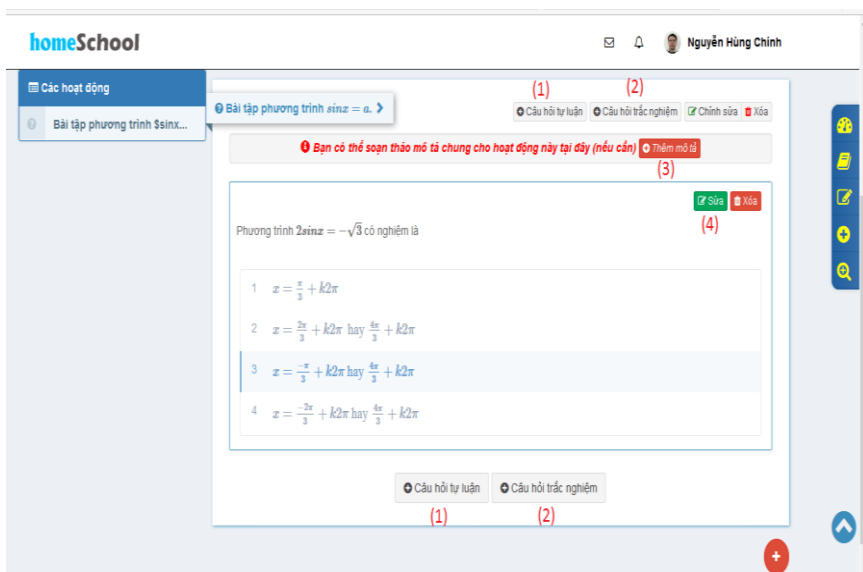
homeSchool

Nguyễn Hùng Chính

Các hoạt động

Bài tập phương trình $sinx...

Bài tập phương trình $sinx = a$.

(1) (2)

Câu hỏi tự luận Câu hỏi trắc nghiệm Chỉnh sửa Xóa

Bạn có thể soạn thảo mô tả chung cho hoạt động này tại đây (nếu cần) Thêm mô tả

(3)

Sửa Xóa

(4)

Phương trình $2sinx = -\sqrt{3}$ có nghiệm là

1 $x = \frac{\pi}{3} + k2\pi$

2 $x = \frac{2\pi}{3} + k2\pi$ hay $\frac{4\pi}{3} + k2\pi$

3 $x = \frac{-\pi}{3} + k2\pi$ hay $\frac{4\pi}{3} + k2\pi$

4 $x = \frac{-2\pi}{3} + k2\pi$ hay $\frac{4\pi}{3} + k2\pi$

Câu hỏi tự luận Câu hỏi trắc nghiệm

(1) (2)